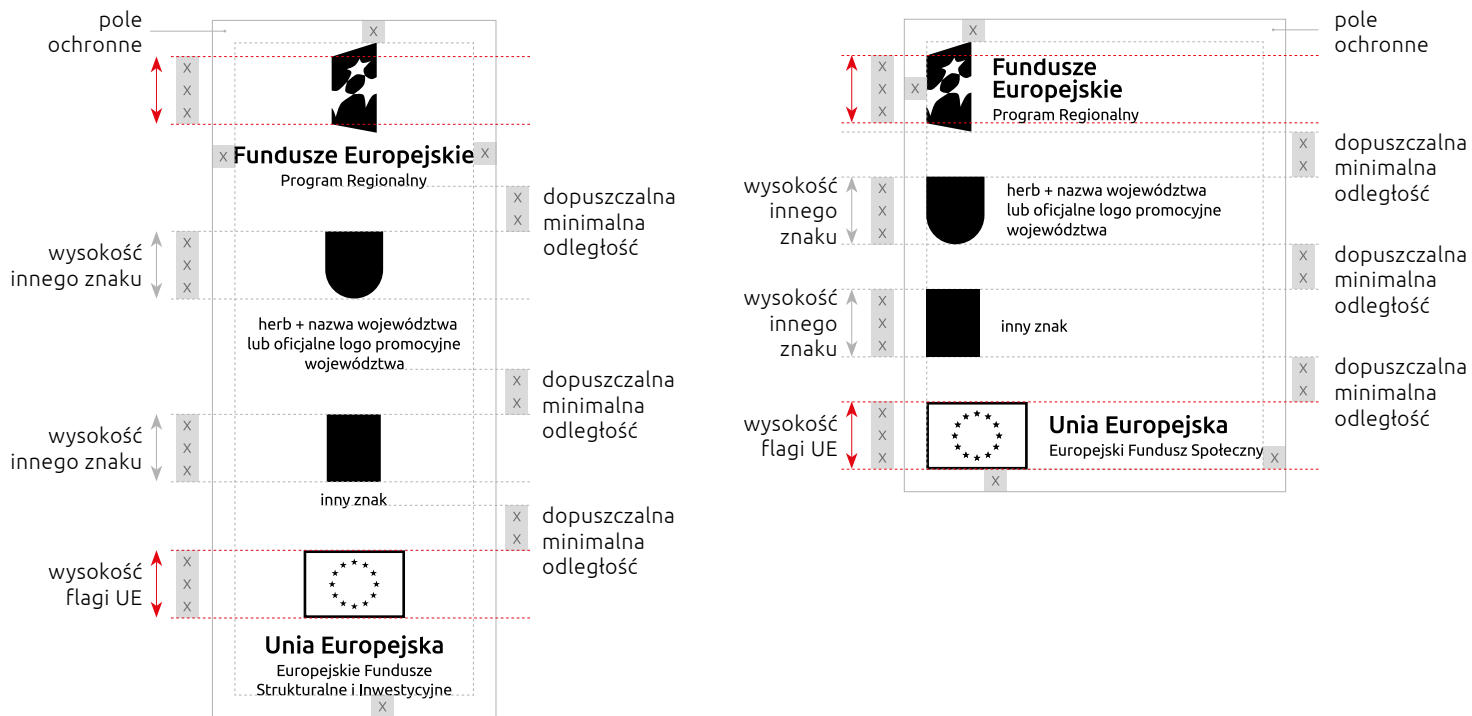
pole ochronne

X

X
X
X

X Fundusze Europejskie X
Program Regionalny

X
X
dopuszczalna minimalna odległość

wysokość innego znaku
X
X
X

herb + nazwa województwa lub oficjalne logo promocyjne województwa

X
X
dopuszczalna minimalna odległość

wysokość innego znaku
X
X
X

inny znak

X
X
dopuszczalna minimalna odległość

wysokość flagi UE
X
X
X

Unia Europejska
Europejskie Fundusze Strukturalne i Inwestycyjne

X

X

pole ochronne

X
X
X
X
Fundusze Europejskie
Program Regionalny

X
X
dopuszczalna minimalna odległość

wysokość innego znaku
X
X
X
herb + nazwa województwa lub oficjalne logo promocyjne województwa

X
X
dopuszczalna minimalna odległość

wysokość innego znaku
X
X
X
inny znak

X
X
dopuszczalna minimalna odległość

wysokość flagi UE
X
X
X
Unia Europejska
Europejski Fundusz Społeczny X

X